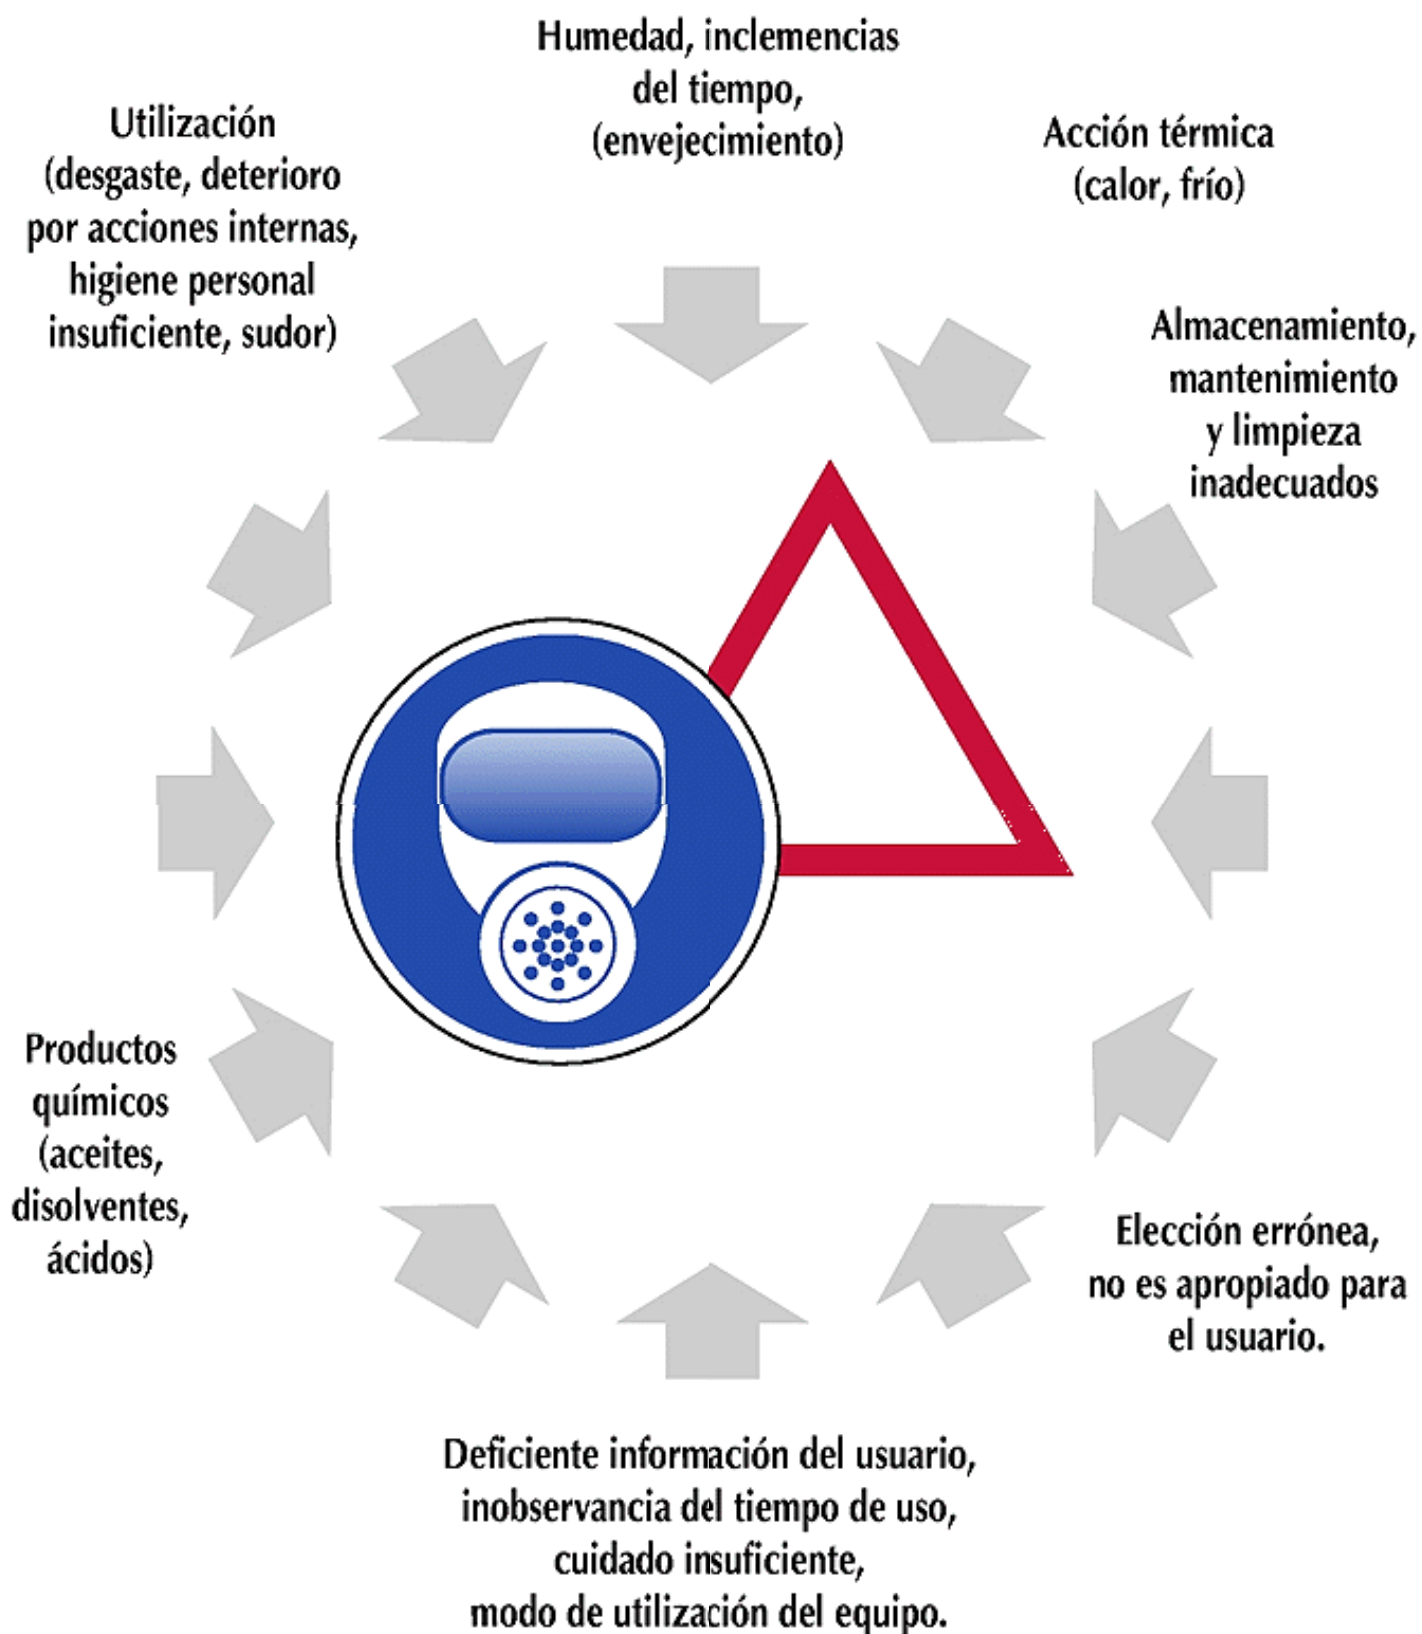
Humedad, inclemencias del tiempo, (envejecimiento)

Acción térmica (calor, frío)

Almacenamiento, mantenimiento y limpieza inadecuados

Elección errónea, no es apropiado para el usuario.

Deficiente información del usuario, inobservancia del tiempo de uso, cuidado insuficiente, modo de utilización del equipo.

Productos químicos (aceites, disolventes, ácidos)

Utilización (desgaste, deterioro por acciones internas, higiene personal insuficiente, sudor)